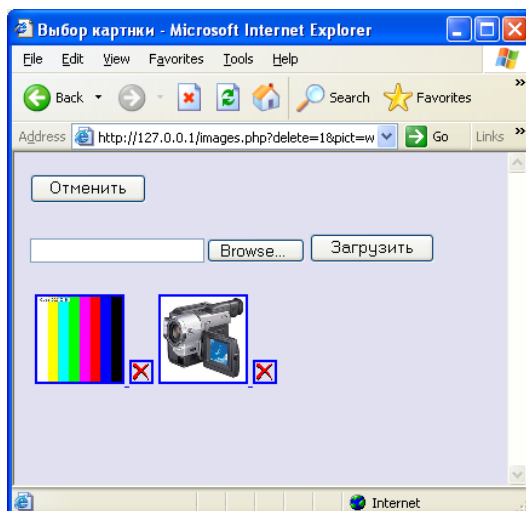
Выбор картнки - Microsoft Internet Explorer

File Edit View Favorites Tools Help

Back Search Favorites

Address http://127.0.0.1/images.php?delete=1&pict=w Go Links

Отменить

Browse... Загрузить

Internet